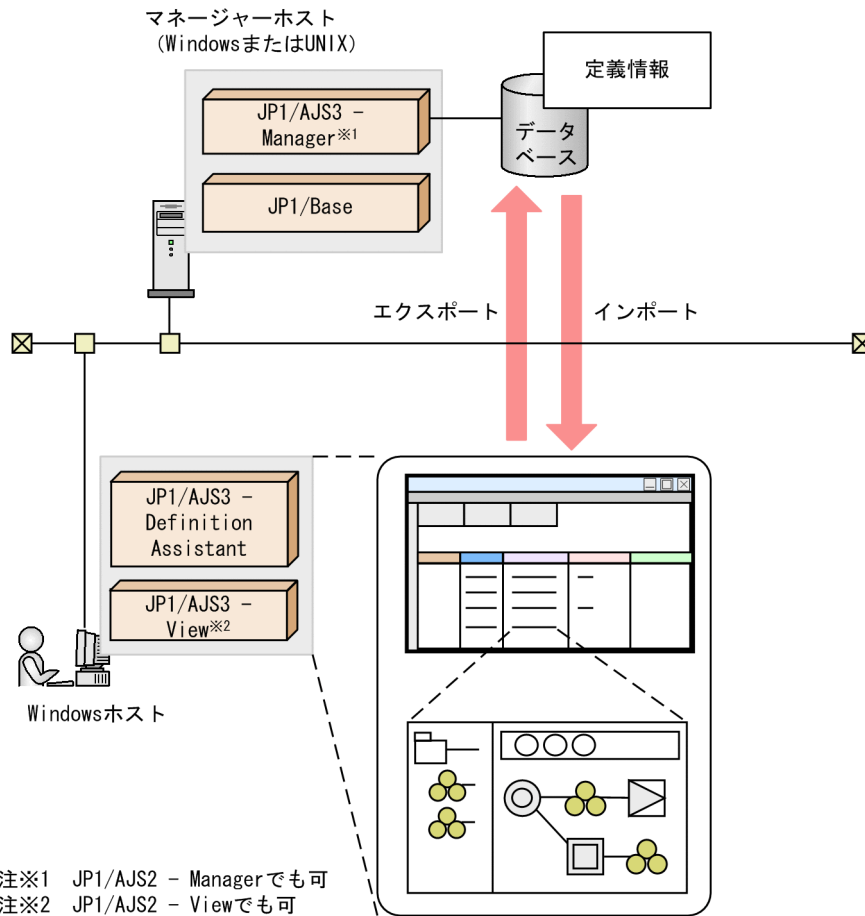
マネージャーホスト
（WindowsまたはUNIX）

JP1/AJS3 - Manager※1

JP1/Base

定義情報

データベース

エクスポート

インポート

JP1/AJS3 - Definition Assistant

JP1/AJS3 - View※2

Windowsホスト

注※1　JP1/AJS2 - Managerでも可
注※2　JP1/AJS2 - Viewでも可